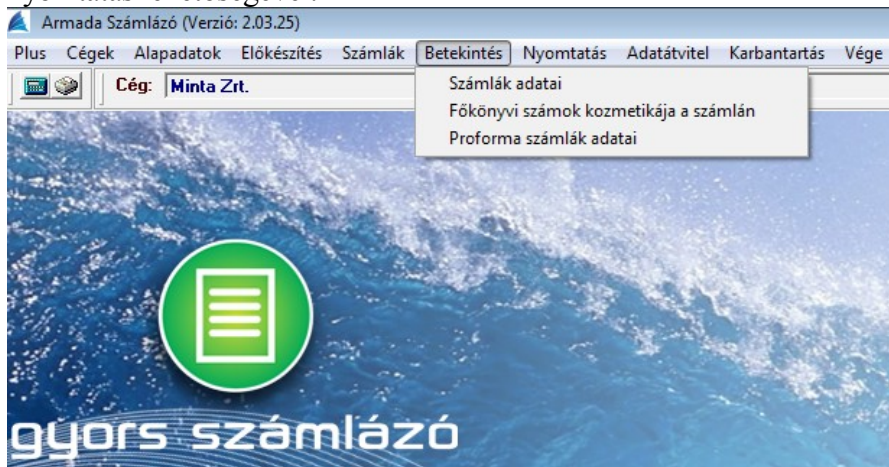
Armada Számlázó (Verzió: 2.03.25)

Plus Cégek Alapadatok Előkészítés Számlák Betekintés Nyomtatás Adatátvitel Karbantartás Vége

Cég: Minta Zrt.

Számlák adatai
Főkönyvi számok kozmetikája a számlán
Proforma számlák adatai

gyors számlázó